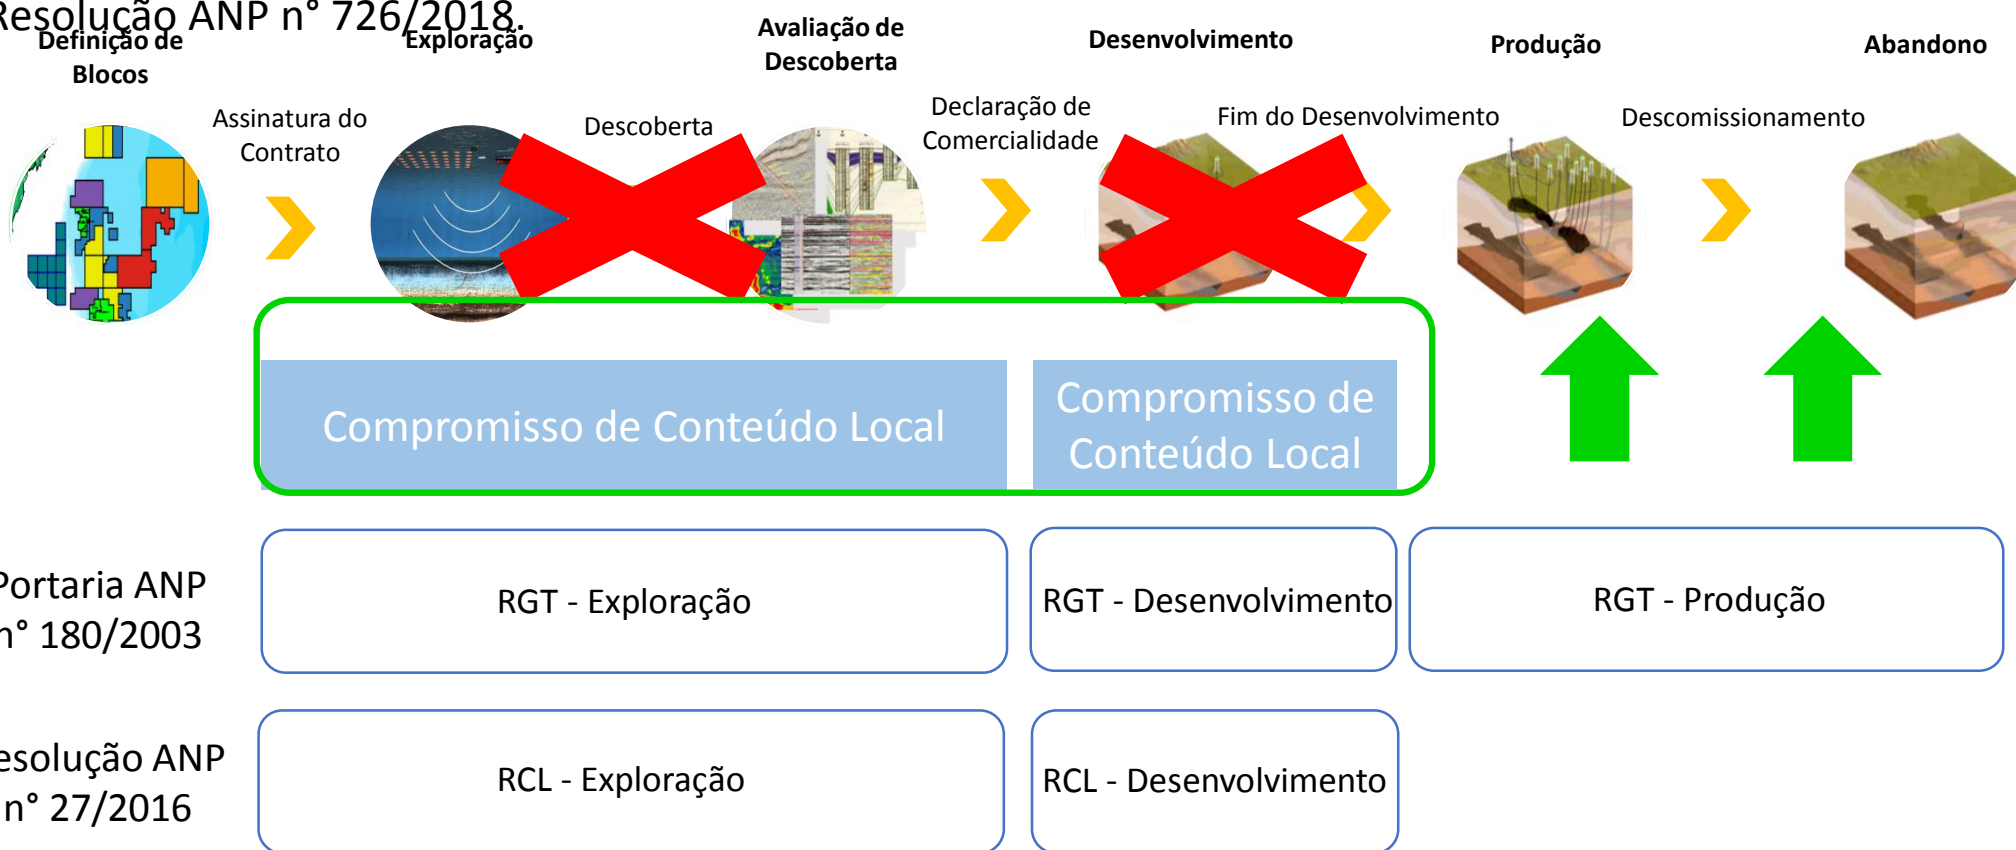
Resolução ANP n° 726/2018.

Definição de Blocos

Exploração

Avaliação de Descoberta

Desenvolvimento

Produção

Abandono

Assinatura do Contrato

Descoberta

Declaração de Comercialidade

Fim do Desenvolvimento

Descomissionamento

Compromisso de Conteúdo Local

Compromisso de Conteúdo Local

Portaria ANP n° 180/2003

RGT - Exploração

RGT - Desenvolvimento

RGT - Produção

esolução ANP n° 27/2016

RCL - Exploração

RCL - Desenvolvimento